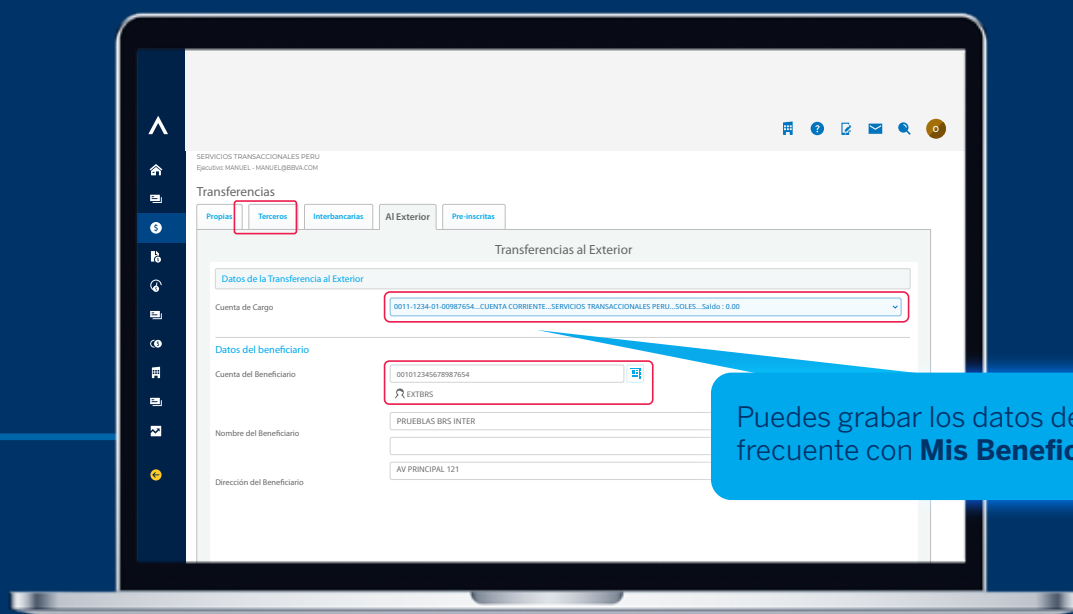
O

SERVICIOS TRANSACCIONALES PERU
Ejecutivo: MANUEL - MANUEL@BBVA.COM

Transferencias

Propias | Terceros | Interbancarias | Al Exterior | Pre-inscritas

Transferencias al Exterior

Datos de la Transferencia al Exterior

Cuenta de Cargo
0011-1234-01-00987654...CUENTA CORRIENTE...SERVICIOS TRANSACCIONALES PERU...SOLES...Saldo : 0.00

Datos del beneficiario

Cuenta del Beneficiario
001012345678987654
EXTBRS

Nombre del Beneficiario
PRUEBLAS BRS INTER

Dirección del Beneficiario
AV PRINCIPAL 121

Puedes grabar los datos de
frecuente con **Mis Benefic**